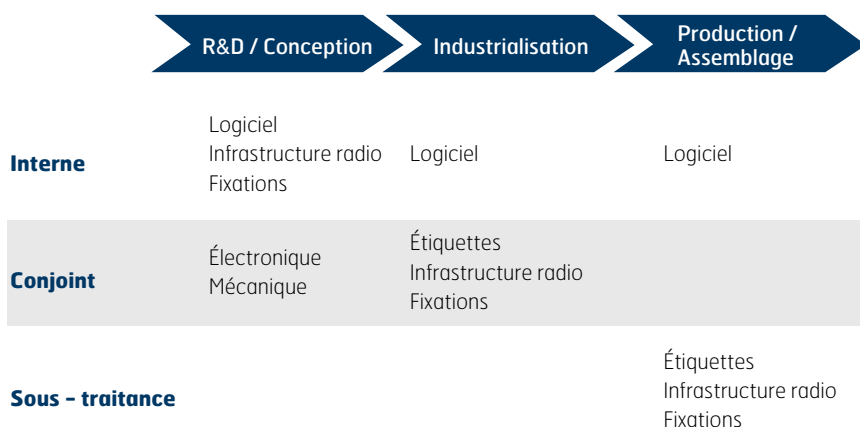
|  | R&D / Conception | Industrialisation | Production / Assemblage |
|---|---|---|---|
| **Interne** | Logiciel<br>Infrastructure radio<br>Fixations | Logiciel | Logiciel |
| **Conjoint** | Électronique<br>Mécanique | Étiquettes<br>Infrastructure radio<br>Fixations |  |
| **Sous - traitance** |  |  | Étiquettes<br>Infrastructure radio<br>Fixations |